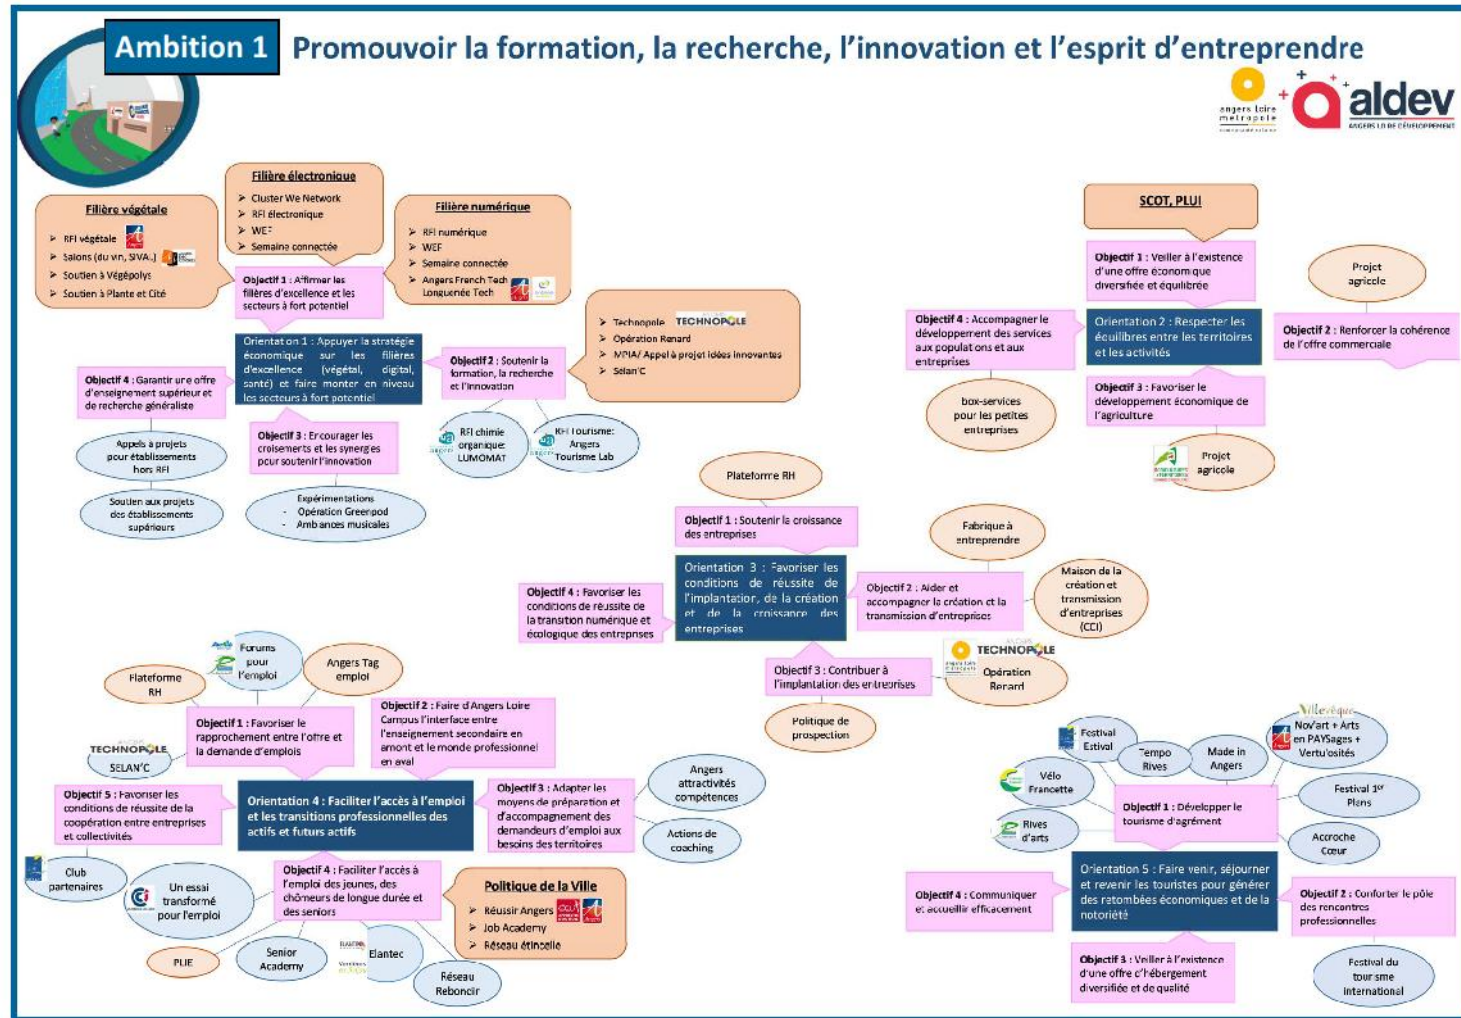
Ambition 1 Promouvoir la formation, la recherche, l'innovation et l'esprit d'entreprendre

Angers Loire métropole
aldev
ANGERS LOIRE DÉVELOPPEMENT

Filière végétale
➢ RFI végétale
➢ Salons (du vin, SIVAL)
➢ Soutien à Végépolys
➢ Soutien à Plante et Cité

Filière électronique
➢ Cluster We Network
➢ RFI électronique
➢ WEF
➢ Semaine connectée

Filière numérique
➢ RFI numérique
➢ WEF
➢ Semaine connectée
➢ Angers French Tech Longuenée Tech

Objectif 1 : Affirmer les filières d'excellence et les secteurs à fort potentiel

Orientation 1 : Appuyer la stratégie économique sur les filières d'excellence (végétal, digital, santé) et faire monter en niveau les secteurs à fort potentiel

Objectif 2 : Soutenir la formation, la recherche et l'innovation

➢ Technopole TECHNOPOLE
➢ Opération Renard
➢ MPIA/ Appel à projet Idées innovantes
➢ Selan'C

Objectif 4 : Garantir une offre d'enseignement supérieur et de recherche généraliste

Appels à projets pour établissements hors RFI

Soutien aux projets des établissements supérieurs

Objectif 3 : Encourager les croisements et les synergies pour soutenir l'innovation

RFI chimie organique: LUMOMAT

RFI Tourisme: Angers Tourisme Lab

Expérimentations
- Opération Greenpod
- Ambiances musicales

SCOT, PLUI

Objectif 1 : Veiller à l'existence d'une offre économique diversifiée et équilibrée

Projet agricole

Objectif 4 : Accompagner le développement des services aux populations et aux entreprises

Orientation 2 : Respecter les équilibres entre les territoires et les activités

Objectif 2 : Renforcer la cohérence de l'offre commerciale

box-services pour les petites entreprises

Objectif 3 : Favoriser le développement économique de l'agriculture

Projet agricole

Plateforme RH

Objectif 1 : Soutenir la croissance des entreprises

Fabrique à entreprendre

Objectif 4 : Favoriser les conditions de réussite de la transition numérique et écologique des entreprises

Orientation 3 : Favoriser les conditions de réussite de l'implantation, de la création et de la croissance des entreprises

Objectif 2 : Aider et accompagner la création et la transmission d'entreprises

Maison de la création et transmission d'entreprises (CCI)

Objectif 3 : Contribuer à l'implantation des entreprises

TECHNOPOLE
Opération Renard

Politique de prospection

Forums pour l'emploi

Angers Tag emploi

Plateforme RH

Objectif 1 : Favoriser le rapprochement entre l'offre et la demande d'emplois

Objectif 2 : Faire d'Angers Loire Campus l'interface entre l'enseignement secondaire en amont et le monde professionnel en aval

TECHNOPOLE
SELAN'C

Objectif 5 : Favoriser les conditions de réussite de la coopération entre entreprises et collectivités

Orientation 4 : Faciliter l'accès à l'emploi et les transitions professionnelles des actifs et futurs actifs

Objectif 3 : Adapter les moyens de préparation et d'accompagnement des demandeurs d'emploi aux besoins des territoires

Angers attractivités compétences

Actions de coaching

Club partenaires

Un essai transformé pour l'emploi

Objectif 4 : Faciliter l'accès à l'emploi des jeunes, des chômeurs de longue durée et des seniors

Politique de la Ville
➢ Réussir Angers
➢ Job Academy
➢ Réseau étincelle

PLIE

Senior Academy

Elantec

Réseau Rebondir

Festival Estival

Tempo Rives

Made in Angers

Villevêque
Nov'art + Arts en PAYSages + Vertu'osités

Vélo Francette

Festival 1er Plans

Objectif 1 : Développer le tourisme d'agrément

Rives d'arts

Accroche Cœur

Objectif 4 : Communiquer et accueillir efficacement

Orientation 5 : Faire venir, séjourner et revenir les touristes pour générer des retombées économiques et de la notoriété

Objectif 2 : Conforter le pôle des rencontres professionnelles

Objectif 3 : Veiller à l'existence d'une offre d'hébergement diversifiée et de qualité

Festival du tourisme International